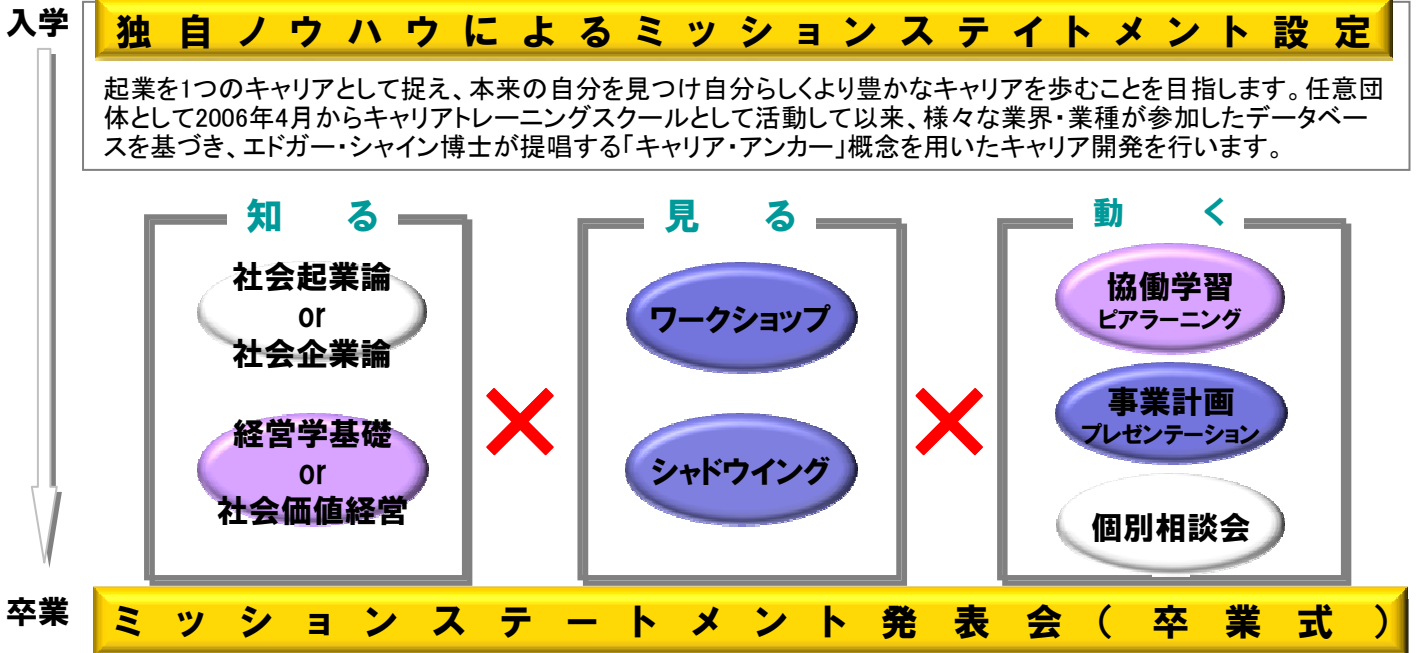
入学

独自ノウハウによるミッションステイトメント設定

起業を1つのキャリアとして捉え、本来の自分を見つけ自分らしくより豊かなキャリアを歩むことを目指します。任意団体として2006年4月からキャリアトレーニングスクールとして活動して以来、様々な業界・業種が参加したデータベースを基づき、エドガー・シャイン博士が提唱する「キャリア・アンカー」概念を用いたキャリア開発を行います。

知る

社会起業論
or
社会企業論

経営学基礎
or
社会価値経営

見る

ワークショップ

シャドウイング

動く

協働学習
ピアラーニング

事業計画
プレゼンテーション

個別相談会

卒業

ミッションステートメント発表会（卒業式）